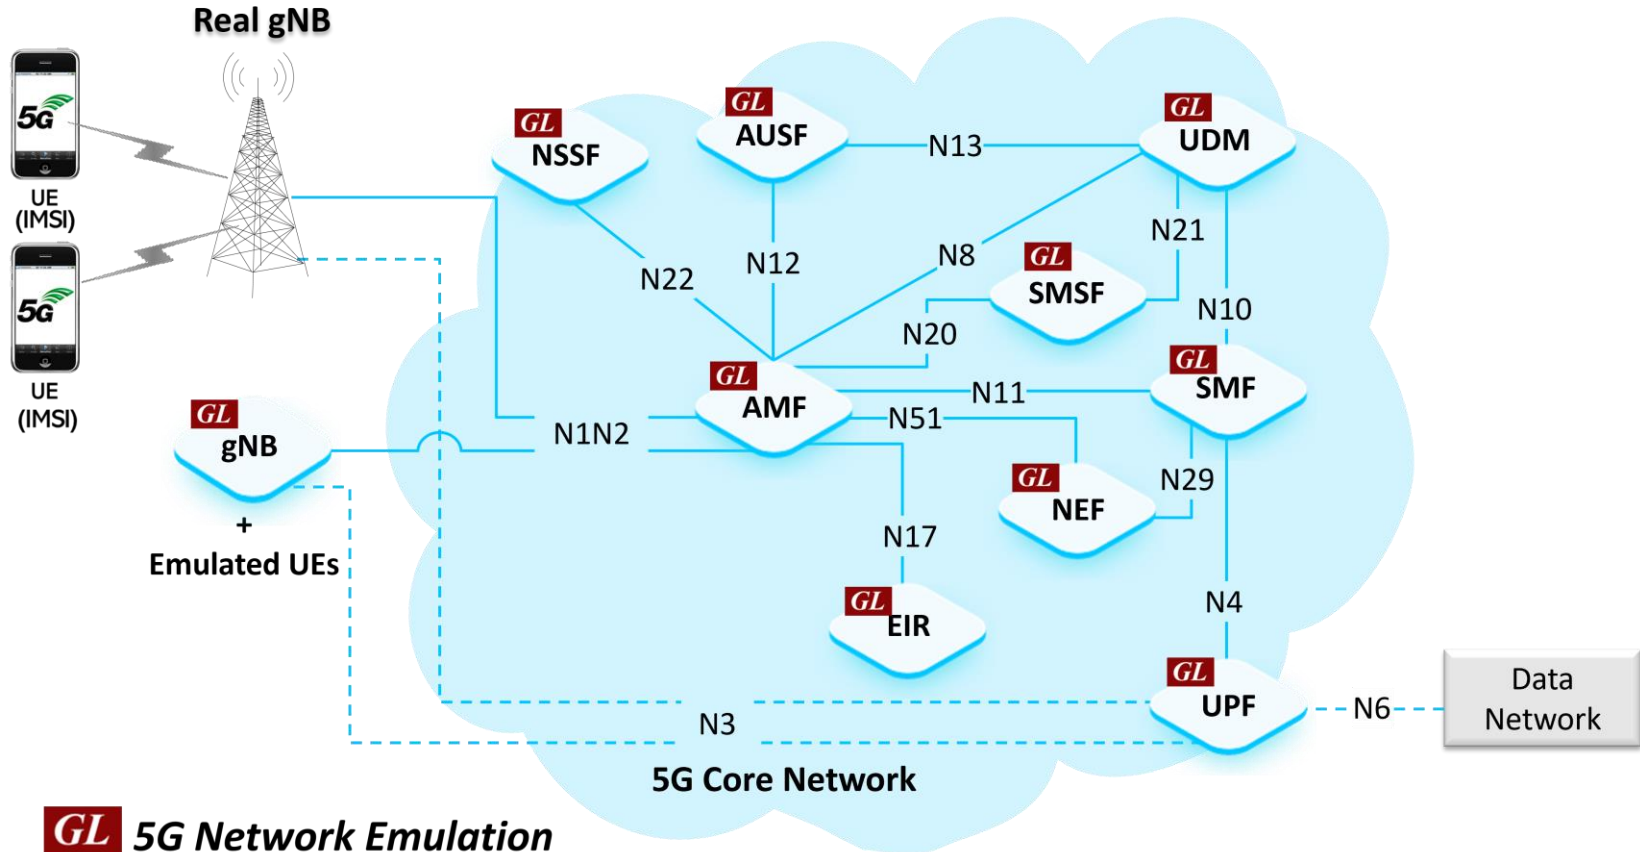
Real gNB

5G
UE
(IMSI)

5G
UE
(IMSI)

GL
NSSF

GL
AUSF

N13

GL
UDM

N22

N12

N8

N21

GL
SMSF

N10

N20

GL
AMF

N11

GL
SMF

GL
gNB

N1N2

N51

N29

GL
NEF

+
Emulated UEs

N17

GL
EIR

N4

GL
UPF

N6

Data Network

N3

5G Core Network

GL 5G Network Emulation